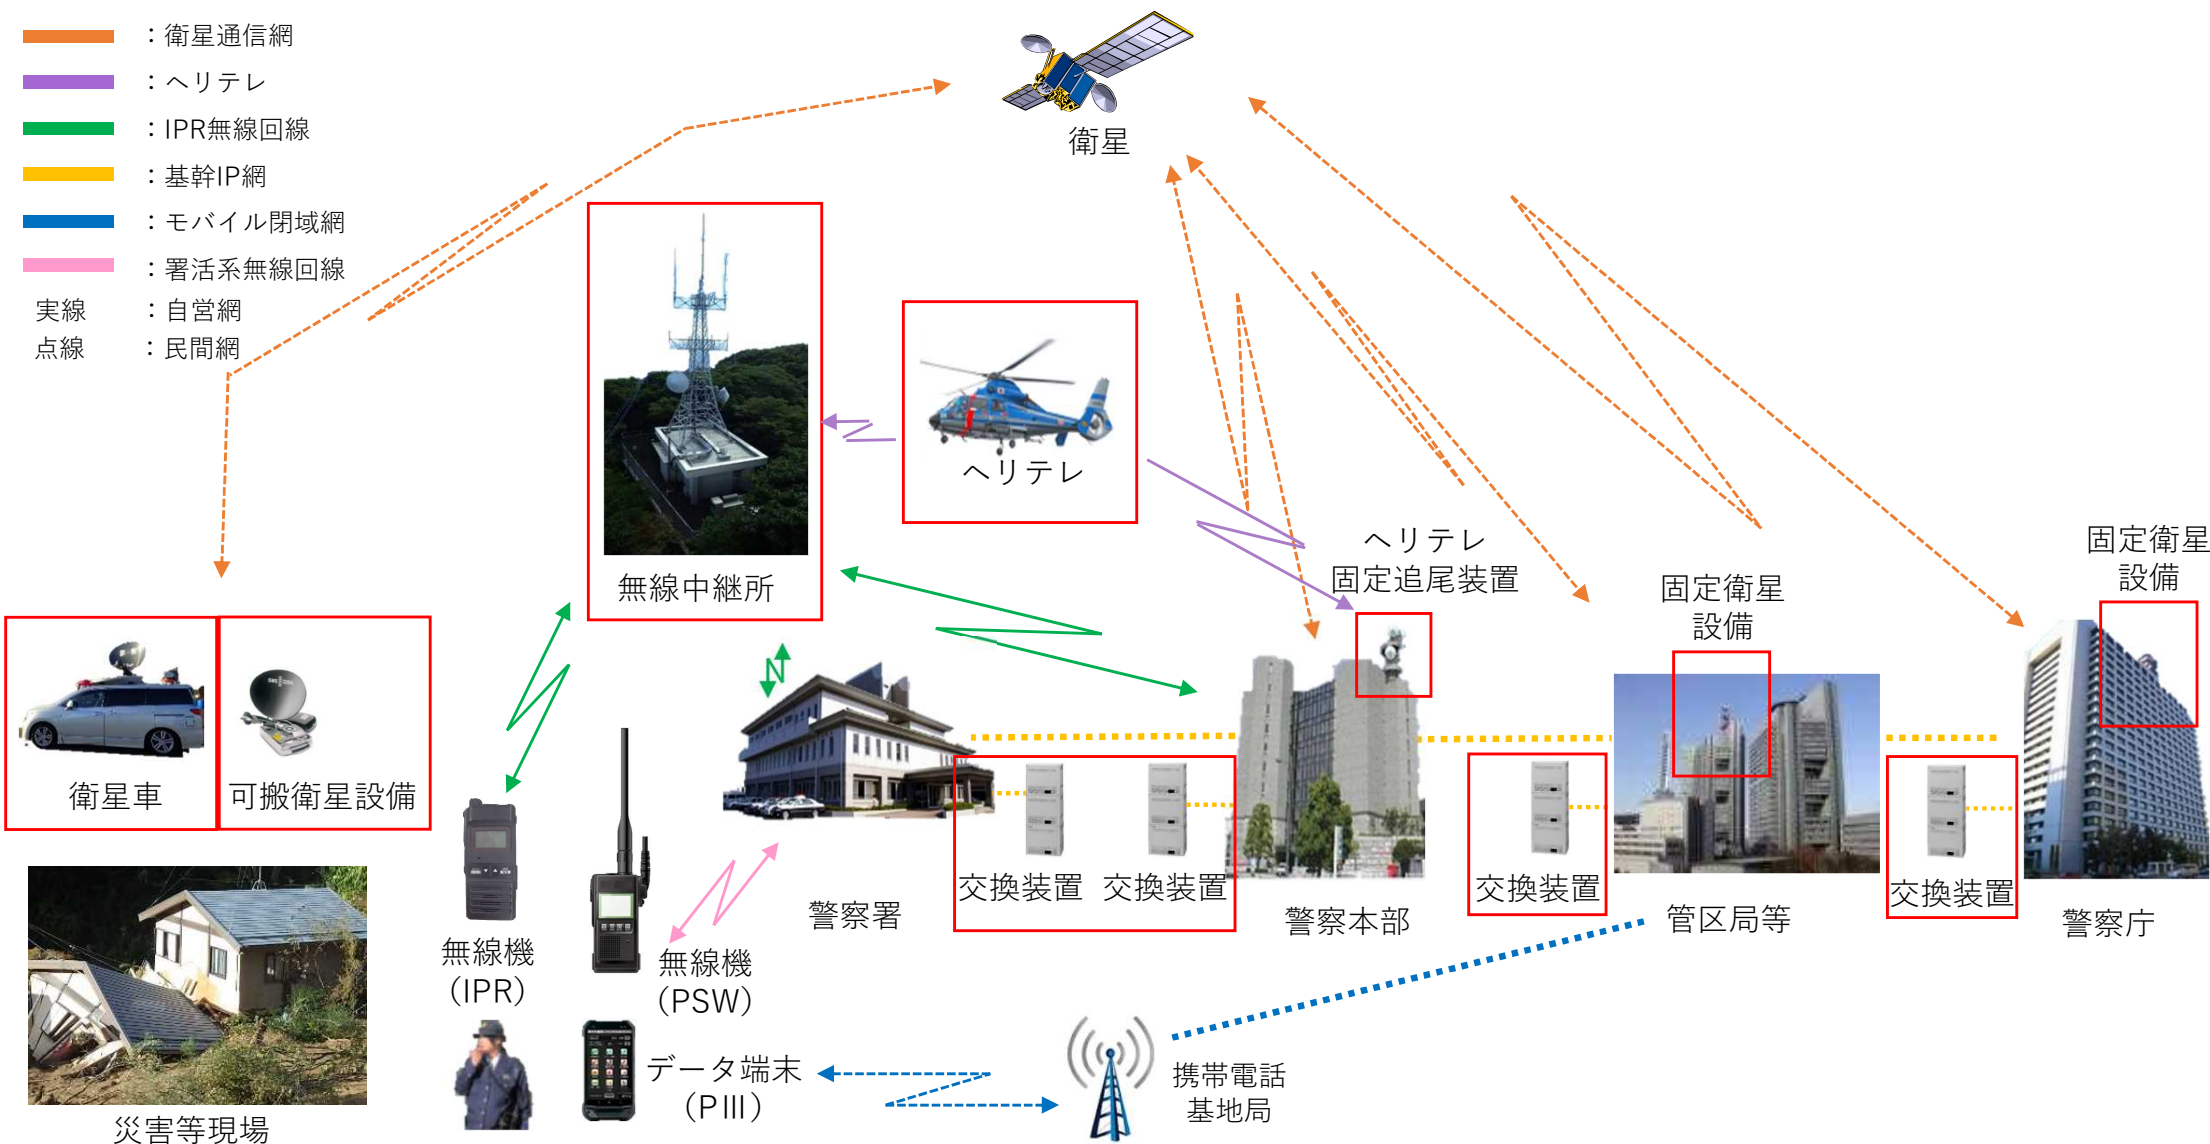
：衛星通信網
：ヘリテレ
：IPR無線回線
：基幹IP網
：モバイル閉域網
：署活系無線回線
実線　：自営網
点線　：民間網

衛星

無線中継所

ヘリテレ

ヘリテレ
固定追尾装置

固定衛星
設備

固定衛星
設備

衛星車

可搬衛星設備

交換装置　交換装置

交換装置

交換装置

警察署

警察本部

管区局等

警察庁

無線機
(IPR)

無線機
(PSW)

災害等現場

データ端末
(PⅢ)

携帯電話
基地局